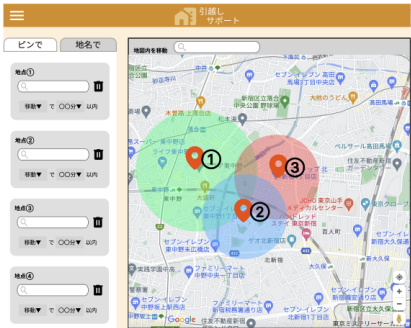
引越し
サポート

ピンで
地名で

地点①
移動▼ で ○○分▼ 以内

地点②
移動▼ で ○○分▼ 以内

地点③
移動▼ で ○○分▼ 以内

地点④
移動▼ で ○○分▼ 以内

地図内を移動

①
②
③

セブン-イレブン
新宿区立落合第二小学校
セブン-イレブン 高田馬場
高田馬場
新宿中央公園
大戸屋
JCHO 東京山手メディカルセンター
ドン・キホーテ
百人町
新宿区立大久保小学校
セブン-イレブン
東中野
新宿
大久保
北新宿
新大久保
ファミリーマート
セブン-イレブン 中野東中野
セブン-イレブン 東中野駅前店
ファミリーマート
セブン-イレブン
Google